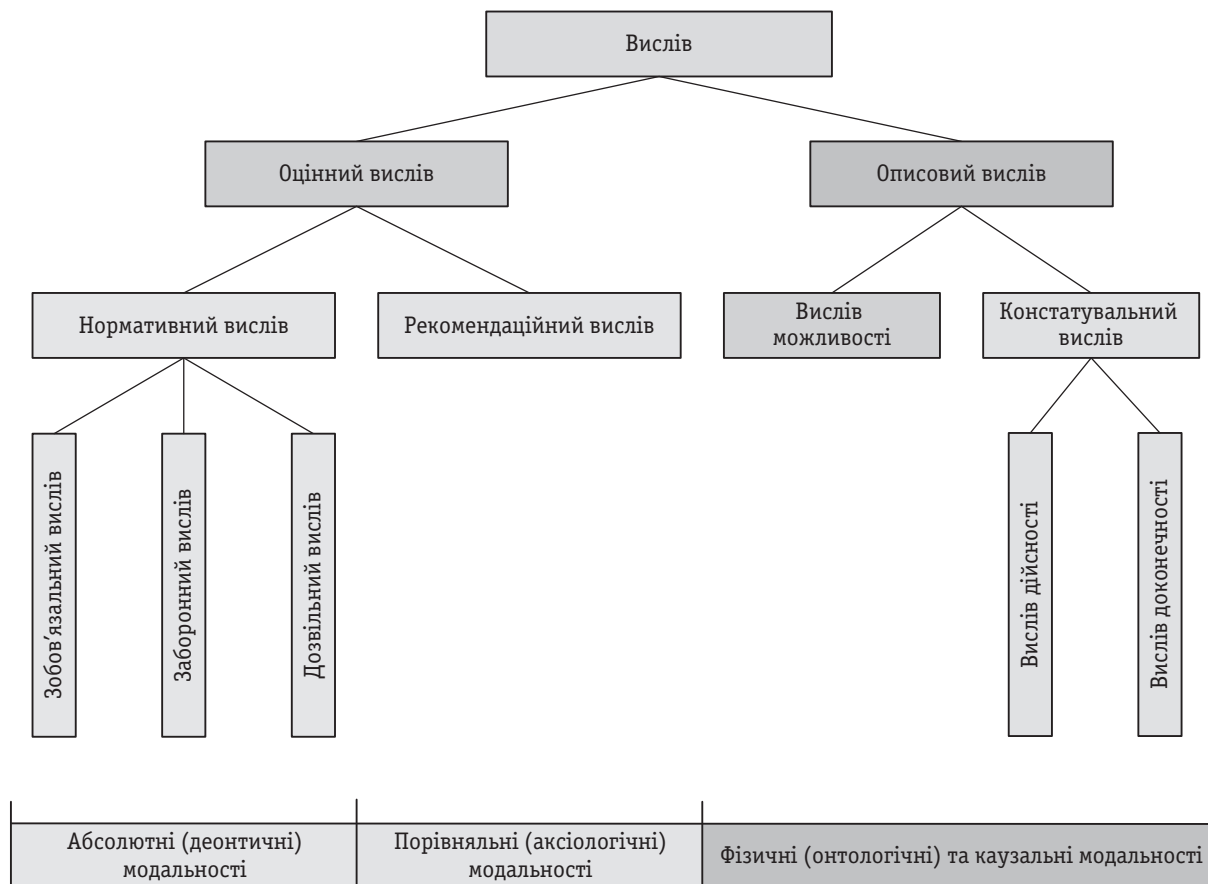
Вислів

Оцінний вислів

Описовий вислів

Нормативний вислів

Рекомендаційний вислів

Вислів можливості

Констатувальний вислів

Зобов'язальний вислів

Заборонний вислів

Дозвільний вислів

Вислів дійсності

Вислів доконечності

Абсолютні (деонтичні) модальності

Порівняльні (аксіологічні) модальності

Фізичні (онтологічні) та каузальні модальності